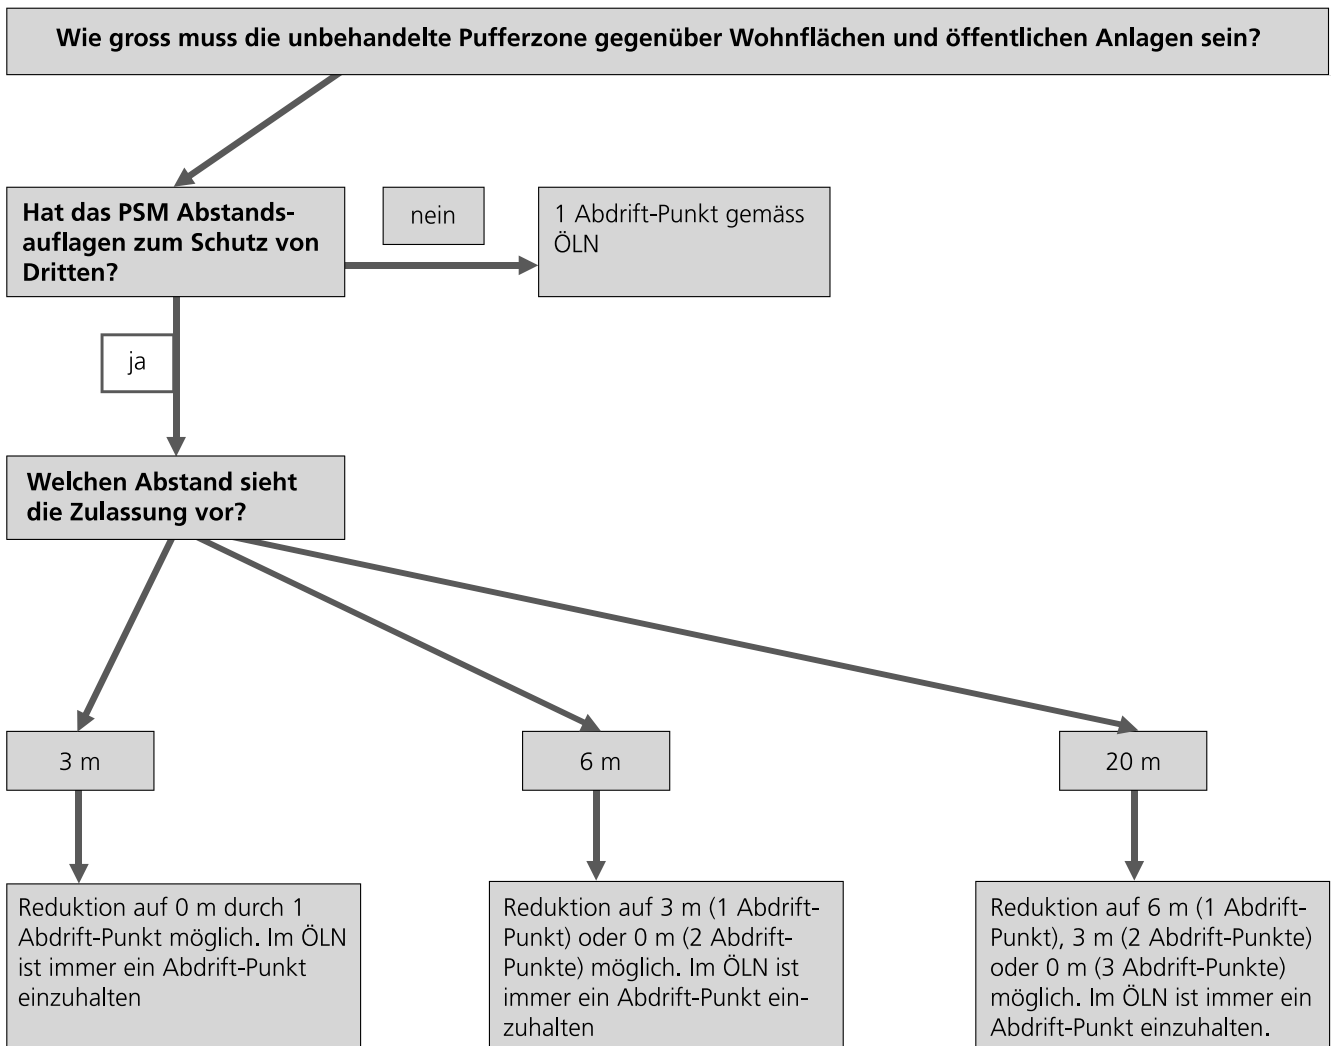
Wie gross muss die unbehandelte Pufferzone gegenüber Wohnflächen und öffentlichen Anlagen sein?

Hat das PSM Abstandsauflagen zum Schutz von Dritten?

nein

1 Abdrift-Punkt gemäss ÖLN

ja

Welchen Abstand sieht die Zulassung vor?

3 m

6 m

20 m

Reduktion auf 0 m durch 1 Abdrift-Punkt möglich. Im ÖLN ist immer ein Abdrift-Punkt einzuhalten

Reduktion auf 3 m (1 Abdrift-Punkt) oder 0 m (2 Abdrift-Punkte) möglich. Im ÖLN ist immer ein Abdrift-Punkt einzuhalten

Reduktion auf 6 m (1 Abdrift-Punkt), 3 m (2 Abdrift-Punkte) oder 0 m (3 Abdrift-Punkte) möglich. Im ÖLN ist immer ein Abdrift-Punkt einzuhalten.